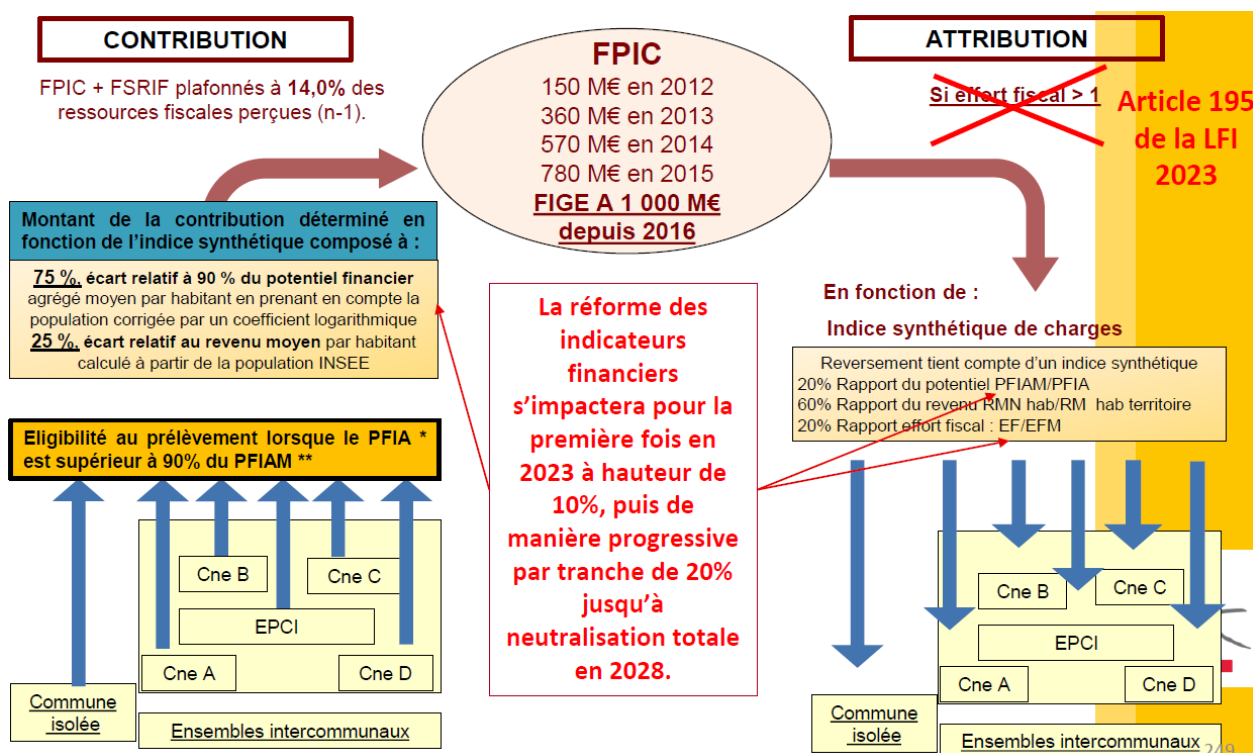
CONTRIBUTION

FPIC + FSRIF plafonnés à **14,0%** des ressources fiscales perçues (n-1).

FPIC
150 M€ en 2012
360 M€ en 2013
570 M€ en 2014
780 M€ en 2015
FIGE A 1 000 M€ depuis 2016

ATTRIBUTION

Si effort fiscal > 1

Article 195 de la LFI 2023

Montant de la contribution déterminé en fonction de l'indice synthétique composé à :

75 %, écart relatif à 90 % du potentiel financier agrégé moyen par habitant en prenant en compte la population corrigée par un coefficient logarithmique
25 %, écart relatif au revenu moyen par habitant calculé à partir de la population INSEE

La réforme des indicateurs financiers s'impactera pour la première fois en 2023 à hauteur de 10%, puis de manière progressive par tranche de 20% jusqu'à neutralisation totale en 2028.

En fonction de :

Indice synthétique de charges

Reversement tient compte d'un indice synthétique
20% Rapport du potentiel PFIAM/PFIA
60% Rapport du revenu RMN hab/RM hab territoire
20% Rapport effort fiscal : EF/EFM

Eligibilité au prélèvement lorsque le PFIA * est supérieur à 90% du PFIAM **

Cne B
Cne C
EPCI
Cne A
Cne D
Commune isolée
Ensembles intercommunaux

Cne B
Cne C
EPCI
Cne A
Cne D
Commune isolée
Ensembles intercommunaux
2/9